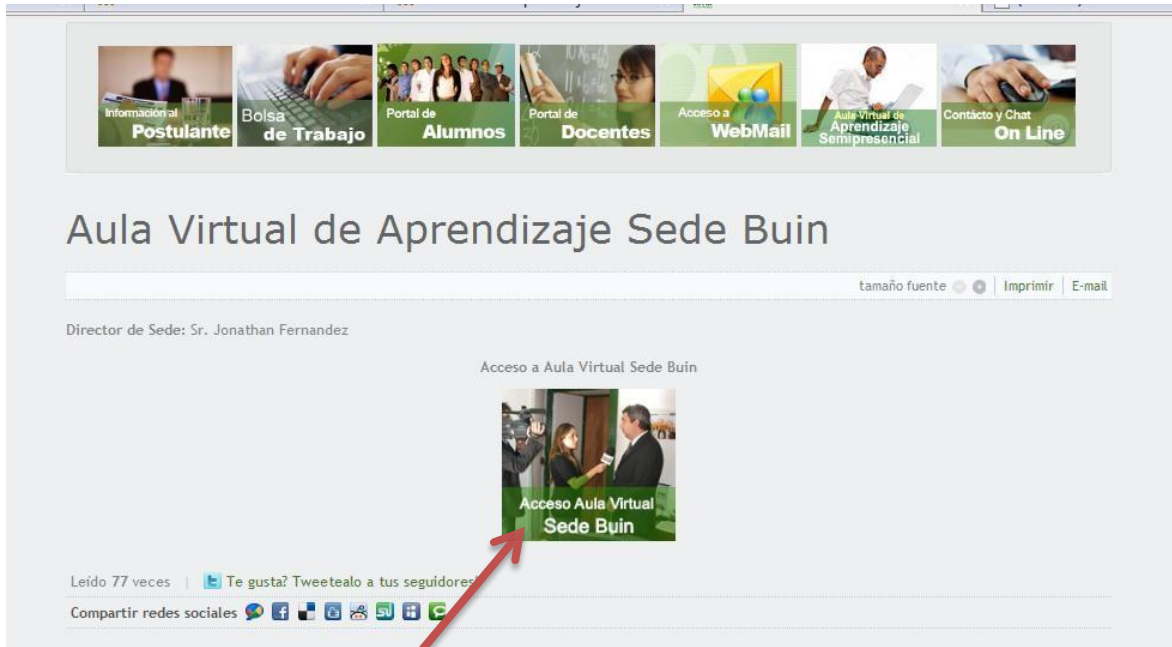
Información al
Postulante

Bolsa
de Trabajo

Portal de
Alumnos

Portal de
Docentes

Acceso a
WebMail

Aula Virtual de
Aprendizaje
Semipresencial

Contacto y Chat
On Line

Aula Virtual de Aprendizaje Sede Buin

tamaño fuente | Imprimir | E-mail

Director de Sede: Sr. Jonathan Fernandez

Acceso a Aula Virtual Sede Buin

Acceso Aula Virtual
Sede Buin

Leído 77 veces | Te gusta? Tweetealo a tus seguidores

Compartir redes sociales